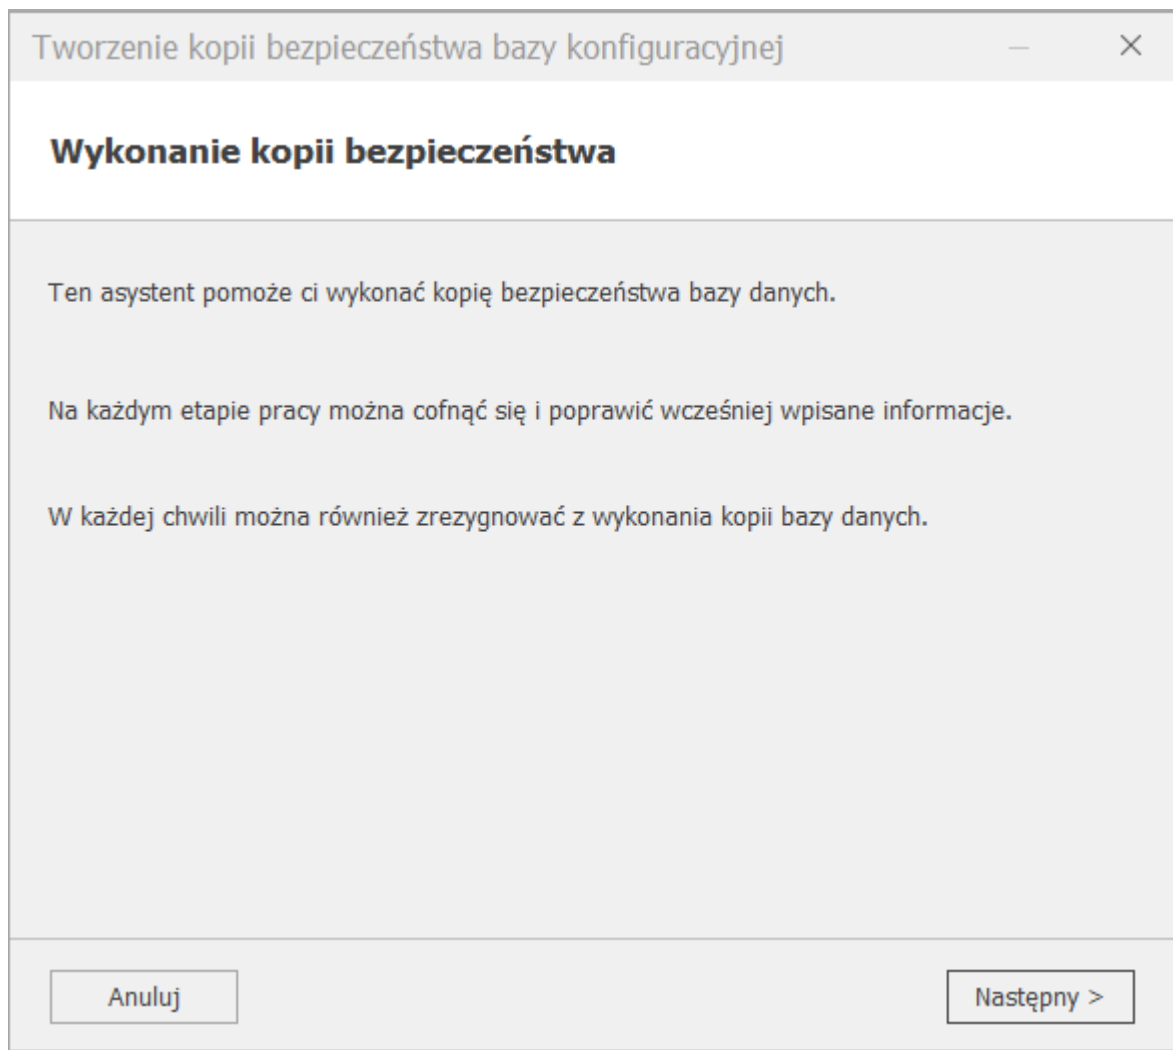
Tworzenie kopii bezpieczeństwa bazy konfiguracyjnej

Wykonanie kopii bezpieczeństwa

Ten asystent pomoże ci wykonać kopię bezpieczeństwa bazy danych.

Na każdym etapie pracy można cofnąć się i poprawić wcześniej wpisane informacje.

W każdej chwili można również zrezygnować z wykonania kopii bazy danych.

Anuluj

Następny >